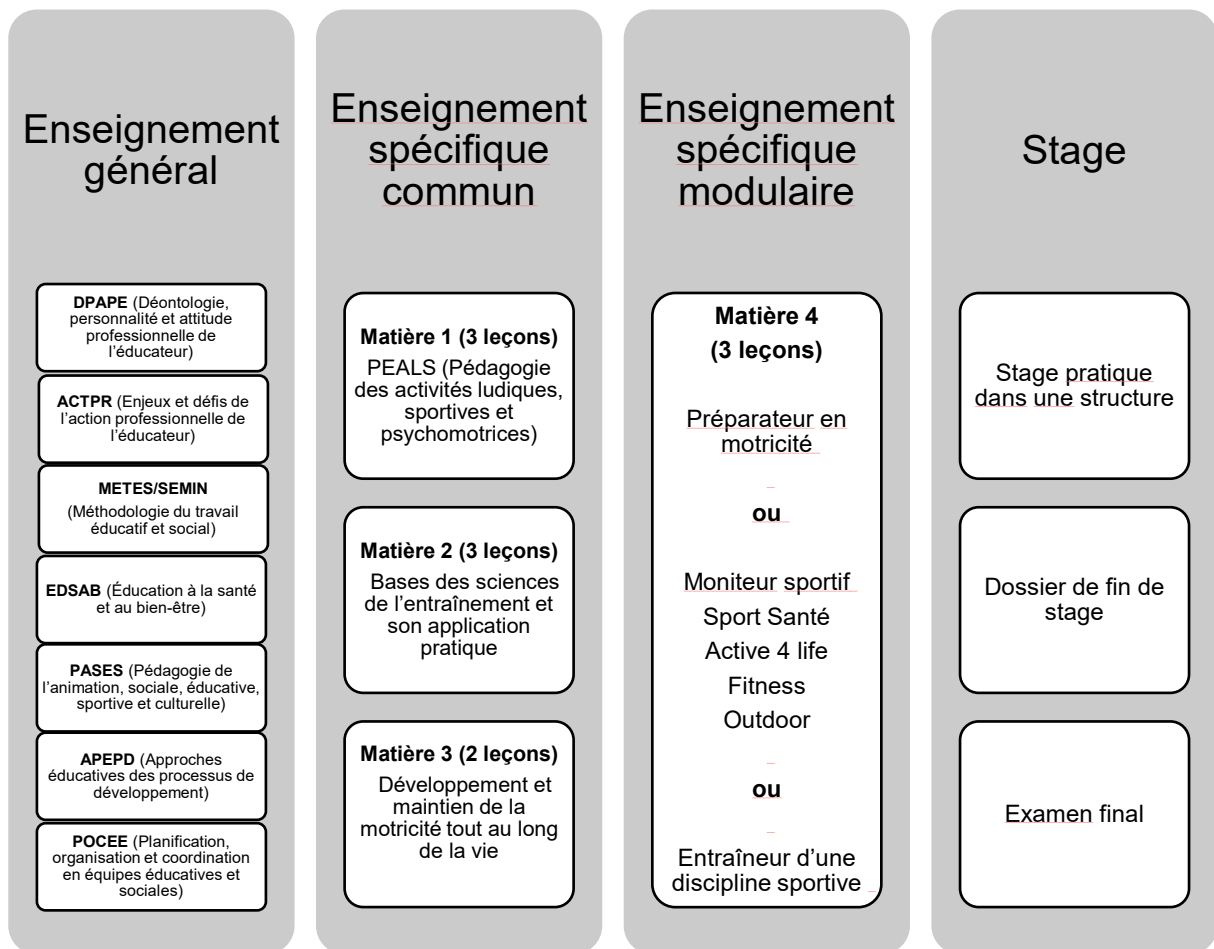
Enseignement général

**DPAPE** (Déontologie, personnalité et attitude professionnelle de l'éducateur)

**ACTPR** (Enjeux et défis de l'action professionnelle de l'éducateur)

**METES/SEMIN**
(Méthodologie du travail éducatif et social)

**EDSAB** (Éducation à la santé et au bien-être)

**PASES** (Pédagogie de l'animation, sociale, éducative, sportive et culturelle)

**APEPD** (Approches éducatives des processus de développement)

**POCEE** (Planification, organisation et coordination en équipes éducatives et sociales)

Enseignement spécifique commun

**Matière 1 (3 leçons)**
PEALS (Pédagogie des activités ludiques, sportives et psychomotrices)

**Matière 2 (3 leçons)**
Bases des sciences de l'entraînement et son application pratique

**Matière 3 (2 leçons)**
Développement et maintien de la motricité tout au long de la vie

Enseignement spécifique modulaire

**Matière 4**
**(3 leçons)**

Préparateur en motricité

**ou**

Moniteur sportif
Sport Santé
Active 4 life
Fitness
Outdoor

**ou**

Entraîneur d'une discipline sportive

Stage

Stage pratique dans une structure

Dossier de fin de stage

Examen final